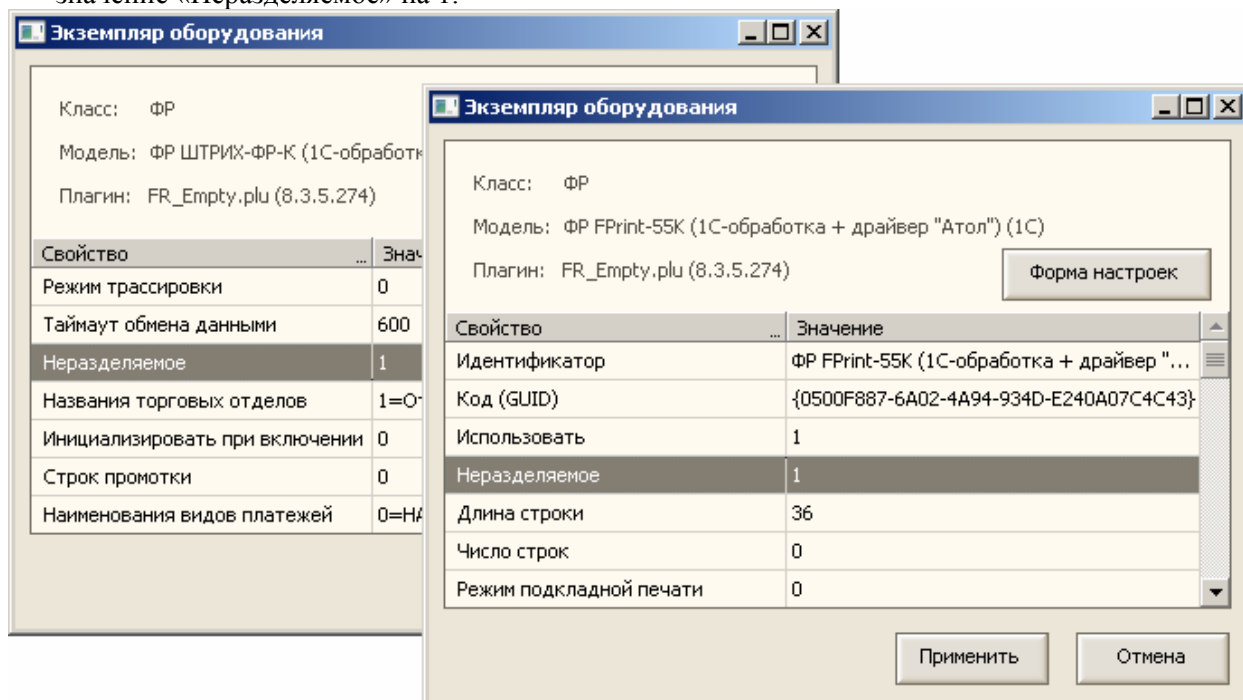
значение «Неразделяемое» на 1.

Экземпляр оборудования

Класс: ФР

Модель: ФР ШТРИХ-ФР-К (1С-обработк

Плагин: FR_Empty.plu (8.3.5.274)

| Свойство | Знач |
|---|---|
| Режим трассировки | 0 |
| Таймаут обмена данными | 600 |
| Неразделяемое | 1 |
| Названия торговых отделов | 1=О |
| Инициализировать при включении | 0 |
| Строк промотки | 0 |
| Наименования видов платежей | 0=НА |

Экземпляр оборудования

Класс: ФР

Модель: ФР FPrint-55K (1С-обработка + драйвер "Атол") (1С)

Плагин: FR_Empty.plu (8.3.5.274)

Форма настроек

| Свойство | Значение |
|---|---|
| Идентификатор | ФР FPrint-55K (1С-обработка + драйвер "... |
| Код (GUID) | {0500F887-6A02-4A94-934D-E240A07C4C43} |
| Использовать | 1 |
| Неразделяемое | 1 |
| Длина строки | 36 |
| Число строк | 0 |
| Режим подкладной печати | 0 |

Применить

Отмена